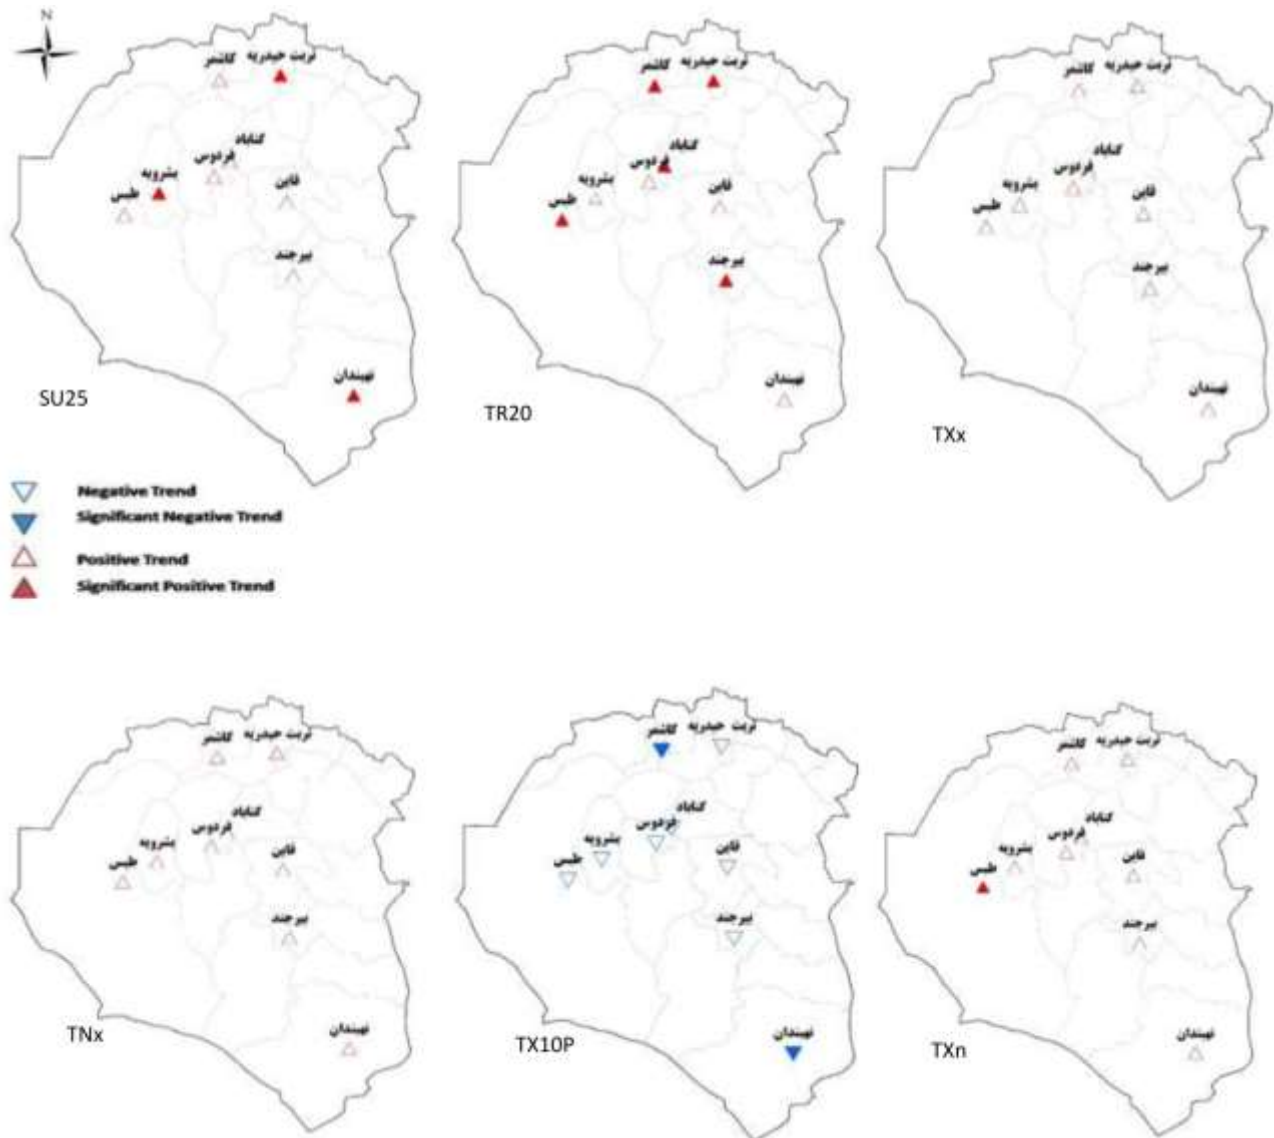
N

تربت حیدریه
کاشمر
گناباد
فردوس
بشرویه
طبس
قاین
بیرجند
نهبندان
SU25

تربت حیدریه
کاشمر
گناباد
فردوس
بشرویه
طبس
قاین
بیرجند
نهبندان
TR20

تربت حیدریه
کاشمر
گناباد
فردوس
بشرویه
طبس
قاین
بیرجند
نهبندان
TXx

Negative Trend
Significant Negative Trend
Positive Trend
Significant Positive Trend

تربت حیدریه
کاشمر
گناباد
فردوس
بشرویه
طبس
قاین
بیرجند
نهبندان
TNx

تربت حیدریه
کاشمر
گناباد
فردوس
بشرویه
طبس
قاین
بیرجند
نهبندان
TX10P

تربت حیدریه
کاشمر
گناباد
فردوس
بشرویه
طبس
قاین
بیرجند
نهبندان
TXn